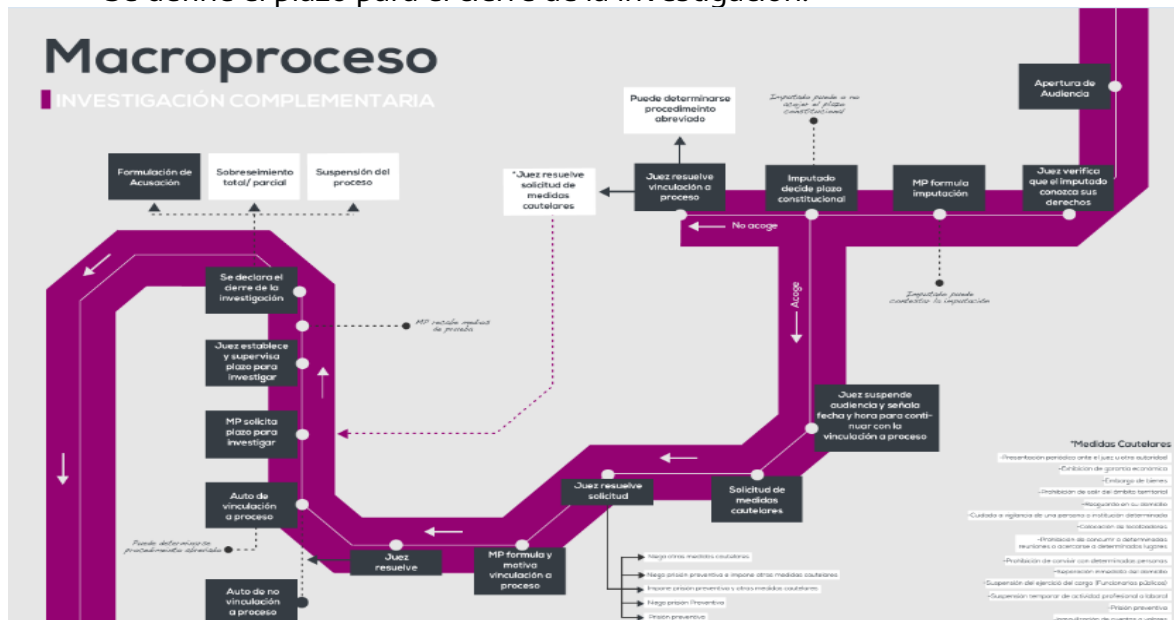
Se define el plazo para el cierre de la investigación.

Macroproceso
INVESTIGACIÓN COMPLEMENTARIA

Apertura de Audiencia

Juez verifica que el imputado conozca sus derechos

MP formula imputación

Imputado puede contestar la imputación

Imputado decide plazo constitucional

Imputado puede o no ajustar el plazo constitucional

Juez resuelve vinculación a proceso

Puede determinarse procedimeinto abreviado

No acoge

Acoge

*Juez resuelve solicitud de medidas cautelares

Juez suspende audiencia y señala fecha y hora para continuar con la vinculación a proceso

Solicitud de medidas cautelares

Juez resuelve solicitud

Niega otras medidas cautelares
Niega prisión preventiva e impone otras medidas cautelares
Impone prisión preventiva y otras medidas cautelares
Niega prisión Preventiva
Prisión preventiva

MP formula y motiva vinculación a proceso

Juez resuelve

Auto de no vinculación a proceso

Auto de vinculación a proceso

Puede determinarse procedimiento abreviado

MP solicita plazo para investigar

Juez establece y supervisa plazo para investigar

MP recaba medios de prueba

Se declara el cierre de la investigación

Formulación de Acusación

Sobreseimiento total/ parcial

Suspensión del proceso

*Medidas Cautelares
-Presentación periódica ante el juez u otra autoridad
-Exhibición de garantía económica
-Embargo de bienes
-Prohibición de salir del ámbito territorial
-Resguardo en su domicilio
-Cuidado o vigilancia de una persona o institución determinada
-Colocación de localizadores
-Prohibición de concurrir a determinadas reuniones o acercarse a determinados lugares
-Prohibición de convivir con determinadas personas
-Separación inmediata del domicilio
-Suspensión del ejercicio del cargo (Funcionarios públicos)
-Suspensión temporal de actividad profesional o laboral
-Prisión preventiva
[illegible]